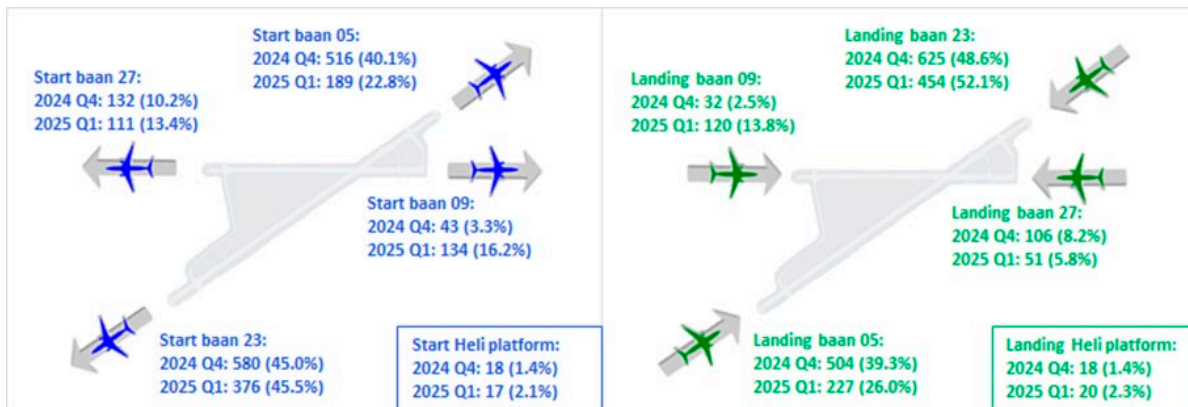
Start baan 05:
2024 Q4: 516 (40.1%)
2025 Q1: 189 (22.8%)

Start baan 27:
2024 Q4: 132 (10.2%)
2025 Q1: 111 (13.4%)

Start baan 09:
2024 Q4: 43 (3.3%)
2025 Q1: 134 (16.2%)

Start baan 23:
2024 Q4: 580 (45.0%)
2025 Q1: 376 (45.5%)

Start Heli platform:
2024 Q4: 18 (1.4%)
2025 Q1: 17 (2.1%)

Landing baan 23:
2024 Q4: 625 (48.6%)
2025 Q1: 454 (52.1%)

Landing baan 09:
2024 Q4: 32 (2.5%)
2025 Q1: 120 (13.8%)

Landing baan 27:
2024 Q4: 106 (8.2%)
2025 Q1: 51 (5.8%)

Landing baan 05:
2024 Q4: 504 (39.3%)
2025 Q1: 227 (26.0%)

Landing Heli platform:
2024 Q4: 18 (1.4%)
2025 Q1: 20 (2.3%)